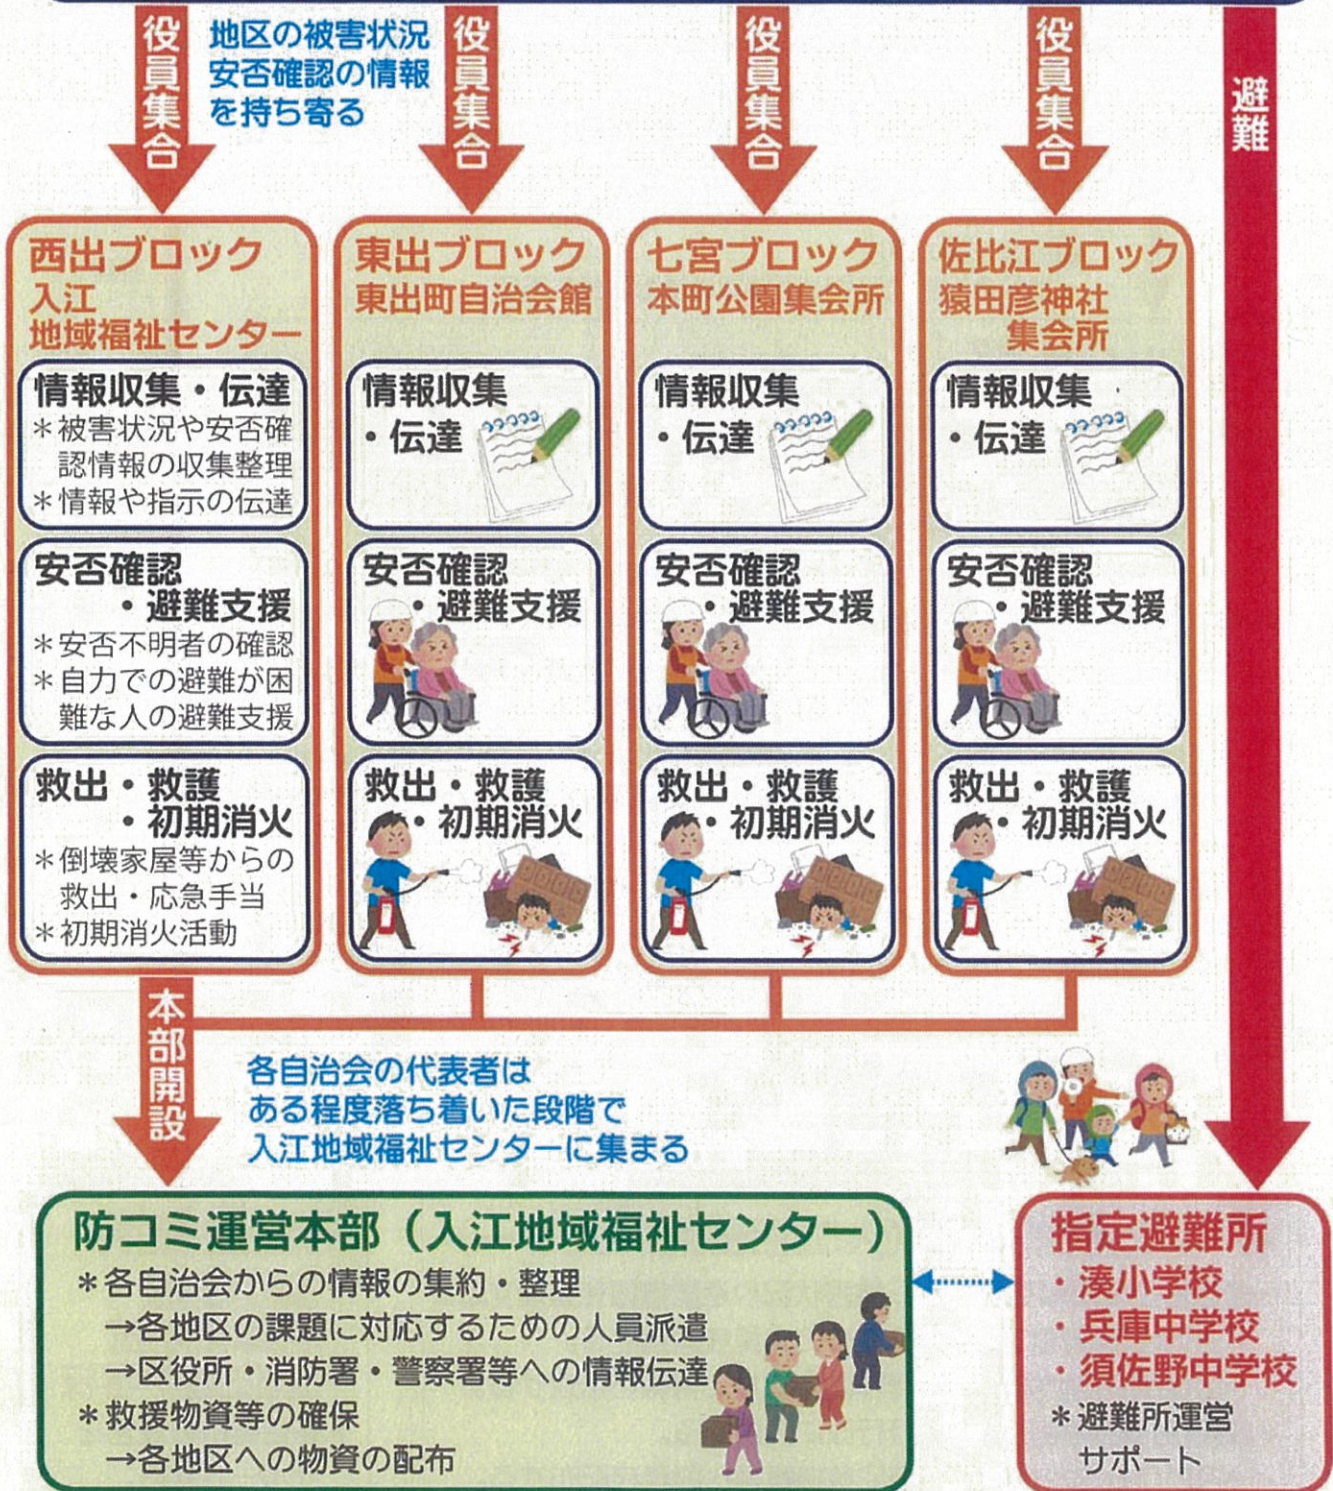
役員集合

地区の被害状況
安否確認の情報
を持ち寄る

役員集合

役員集合

役員集合

避難

西出ブロック
入江
地域福祉センター

情報収集・伝達
＊被害状況や安否確認情報の収集整理
＊情報や指示の伝達

安否確認
・避難支援
＊安否不明者の確認
＊自力での避難が困難な人の避難支援

救出・救護
・初期消火
＊倒壊家屋等からの救出・応急手当
＊初期消火活動

東出ブロック
東出町自治会館

情報収集
・伝達

安否確認
・避難支援

救出・救護
・初期消火

七宮ブロック
本町公園集会所

情報収集
・伝達

安否確認
・避難支援

救出・救護
・初期消火

佐比江ブロック
猿田彦神社
集会所

情報収集
・伝達

安否確認
・避難支援

救出・救護
・初期消火

本部開設

各自治会の代表者は
ある程度落ち着いた段階で
入江地域福祉センターに集まる

防コミ運営本部（入江地域福祉センター）
＊各自治会からの情報の集約・整理
→各地区の課題に対応するための人員派遣
→区役所・消防署・警察署等への情報伝達
＊救援物資等の確保
→各地区への物資の配布

指定避難所
・湊小学校
・兵庫中学校
・須佐野中学校
＊避難所運営
サポート